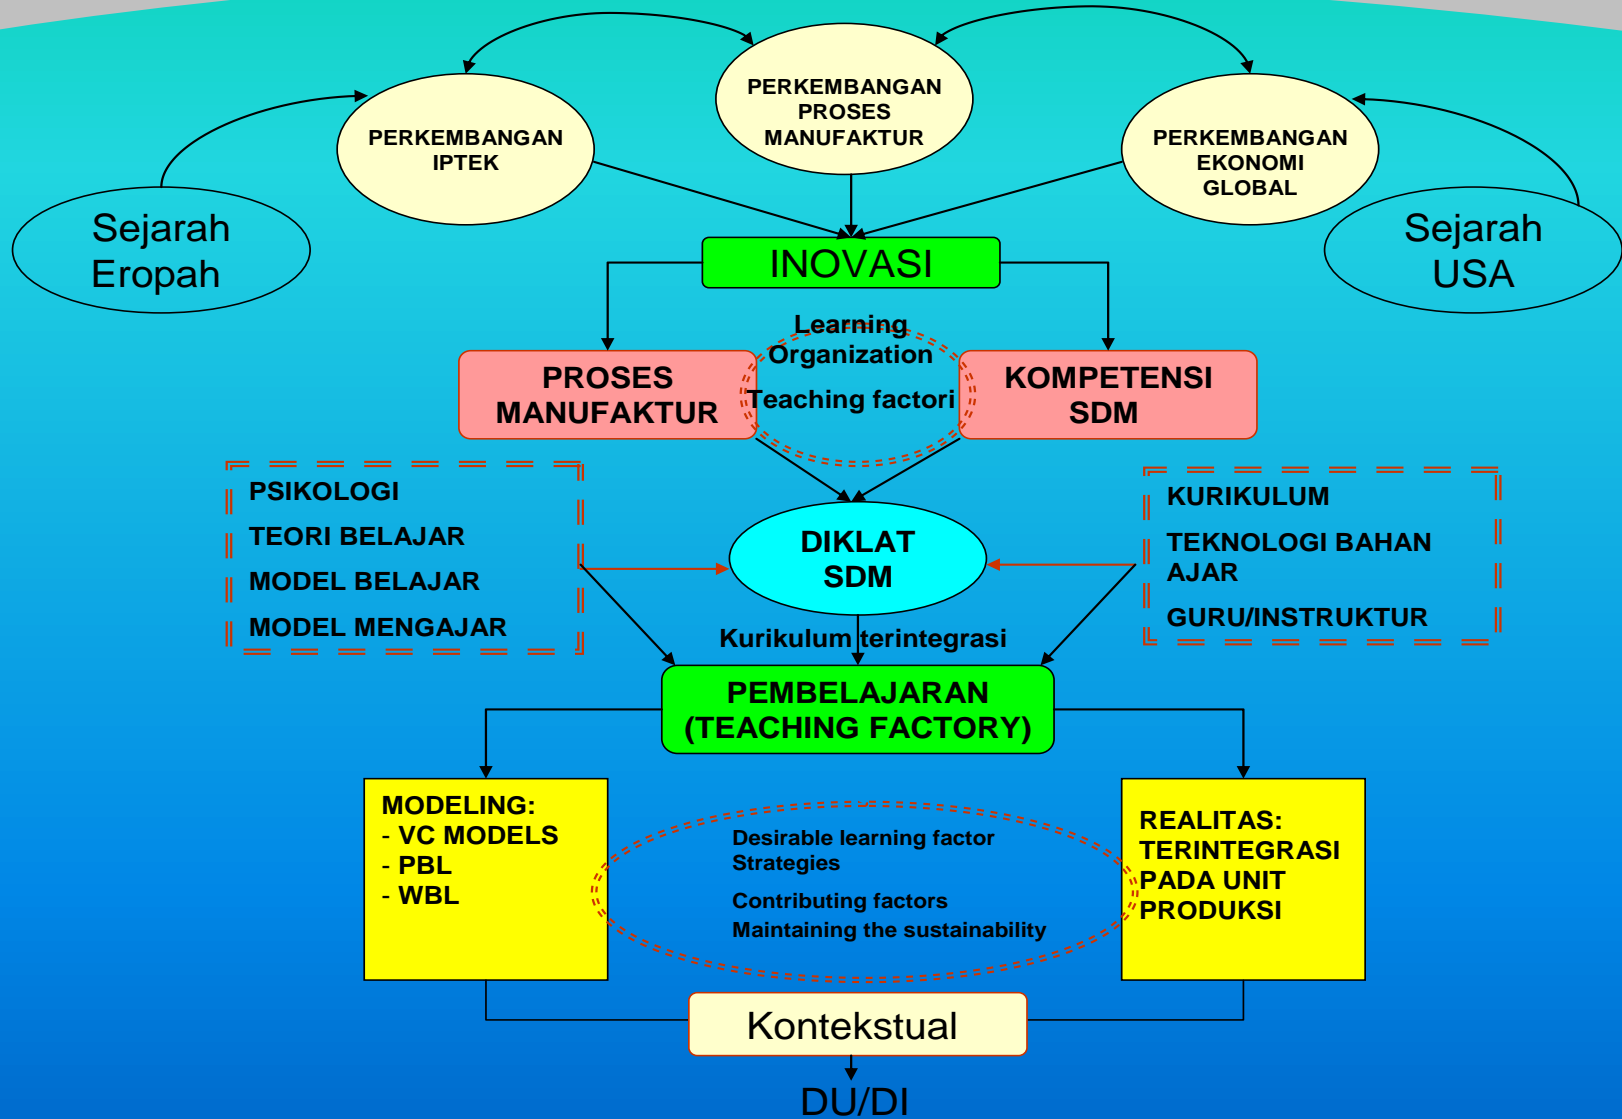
PERKEMBANGAN PROSES MANUFAKTUR

PERKEMBANGAN IPTEK

PERKEMBANGAN EKONOMI GLOBAL

Sejarah Eropah

Sejarah USA

INOVASI

Learning Organization

Teaching factori

PROSES MANUFAKTUR

KOMPETENSI SDM

PSIKOLOGI
TEORI BELAJAR
MODEL BELAJAR
MODEL MENGAJAR

DIKLAT SDM

KURIKULUM
TEKNOLOGI BAHAN AJAR
GURU/INSTRUKTUR

Kurikulum terintegrasi

PEMBELAJARAN (TEACHING FACTORY)

MODELING:
- VC MODELS
- PBL
- WBL

Desirable learning factor
Strategies

Contributing factors
Maintaining the sustainability

REALITAS: TERINTEGRASI PADA UNIT PRODUKSI

Kontekstual

DU/DI